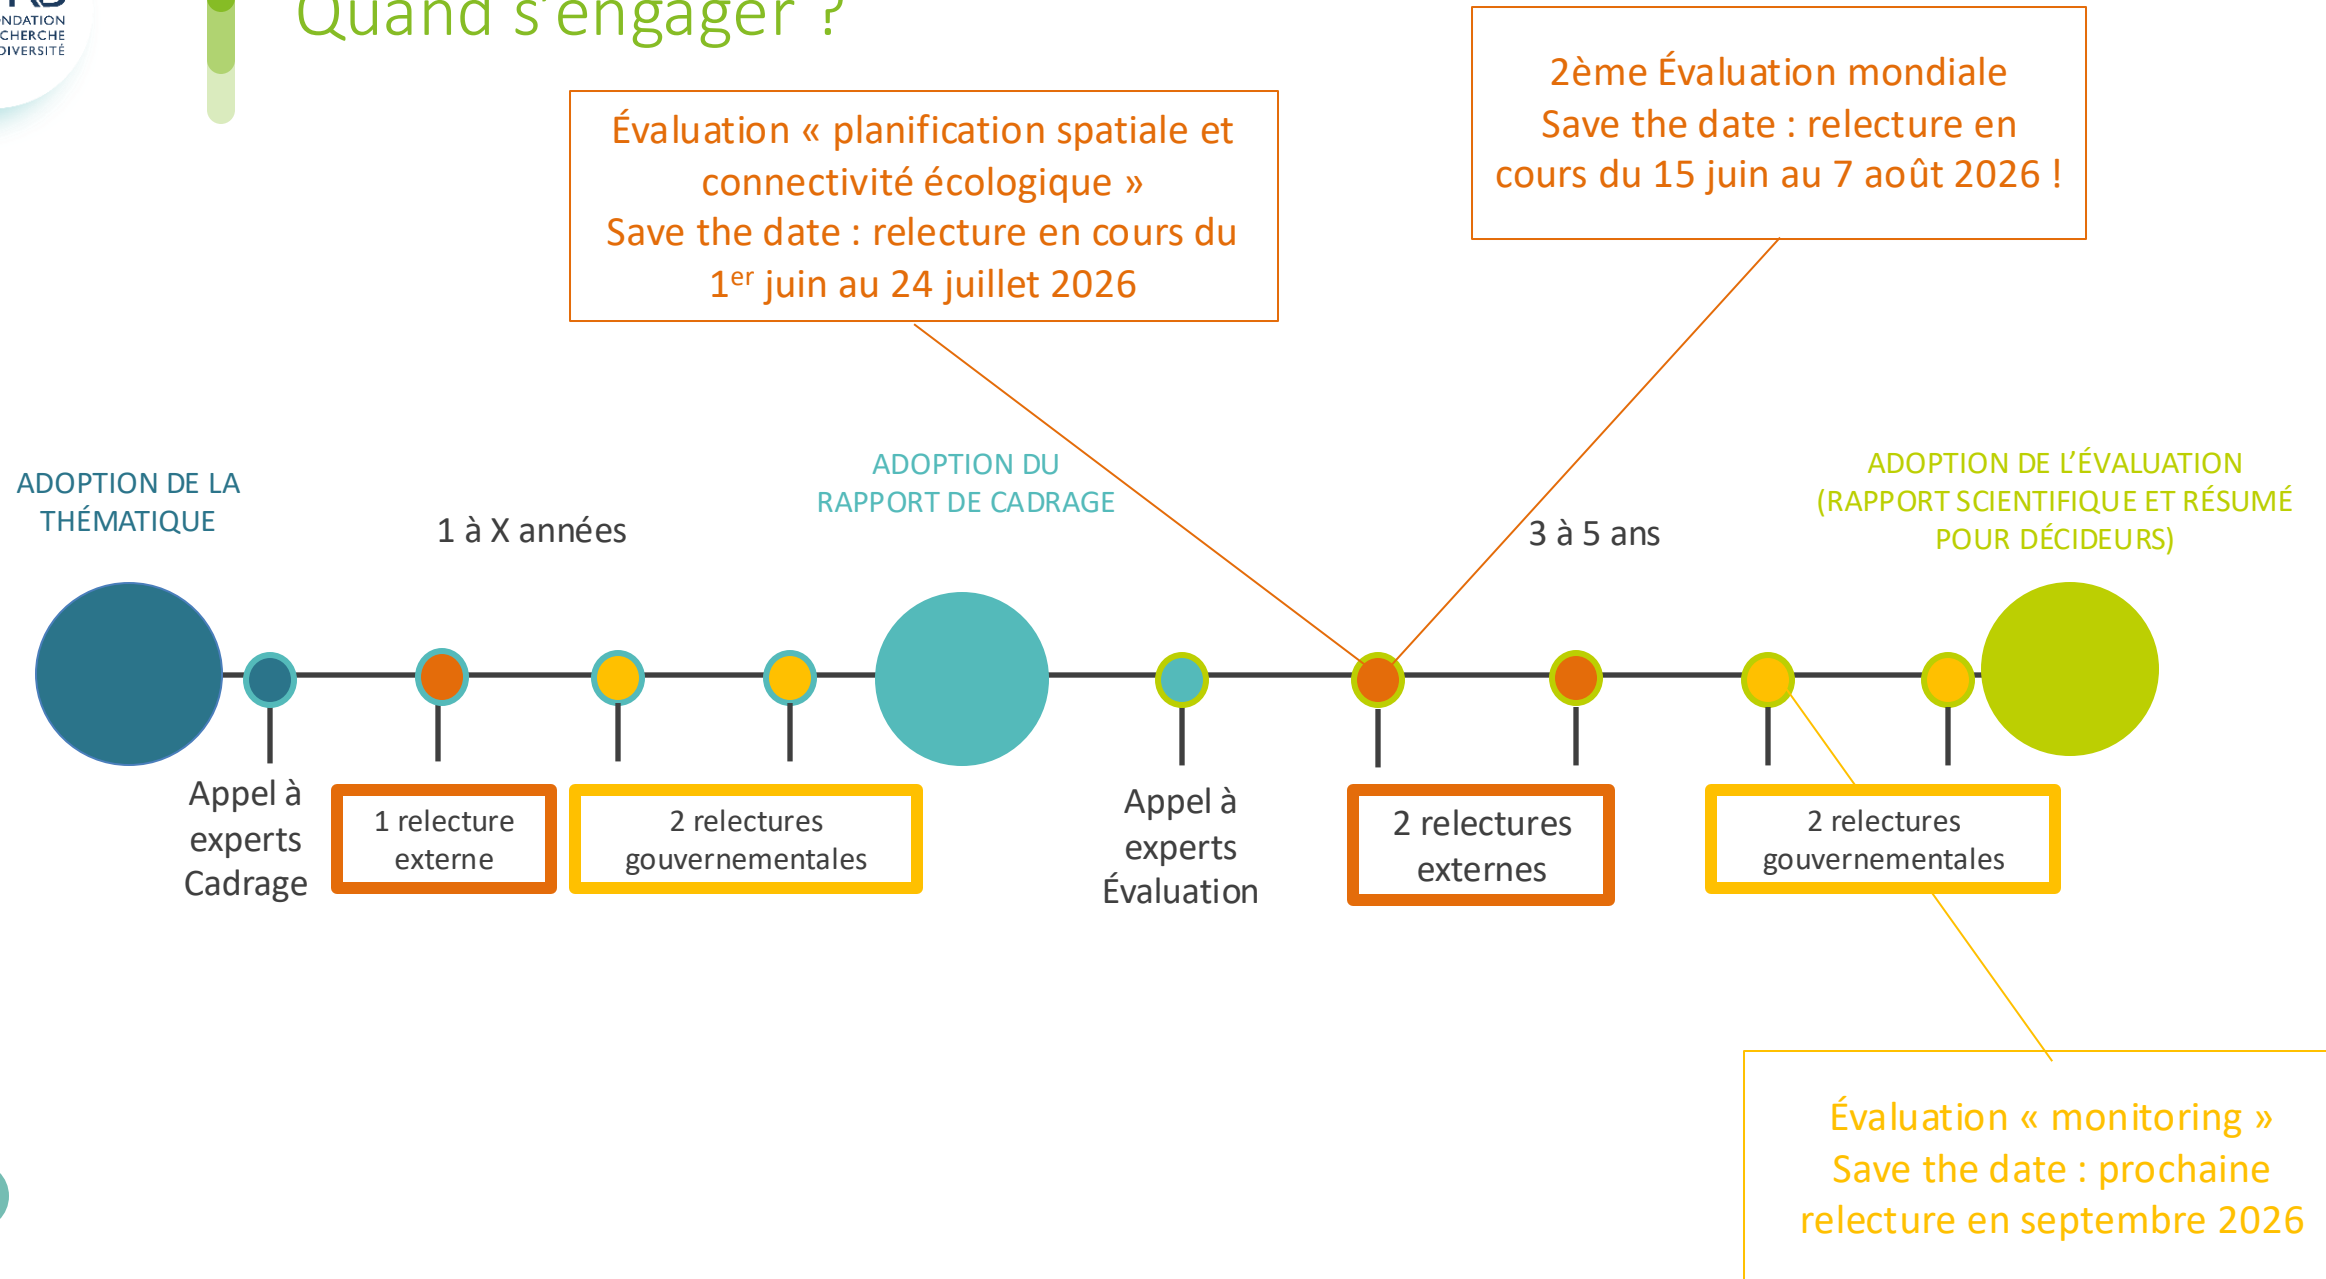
NDATION
CHERCHE
DIVERSITÉ

Quand s'engager ?

Évaluation « planification spatiale et connectivité écologique »
Save the date : relecture en cours du 1$^{er}$ juin au 24 juillet 2026

2ème Évaluation mondiale
Save the date : relecture en cours du 15 juin au 7 août 2026 !

ADOPTION DE LA THÉMATIQUE

1 à X années

ADOPTION DU RAPPORT DE CADRAGE

3 à 5 ans

ADOPTION DE L'ÉVALUATION (RAPPORT SCIENTIFIQUE ET RÉSUMÉ POUR DÉCIDEURS)

Appel à experts Cadrage

1 relecture externe

2 relectures gouvernementales

Appel à experts Évaluation

2 relectures externes

2 relectures gouvernementales

Évaluation « monitoring »
Save the date : prochaine relecture en septembre 2026